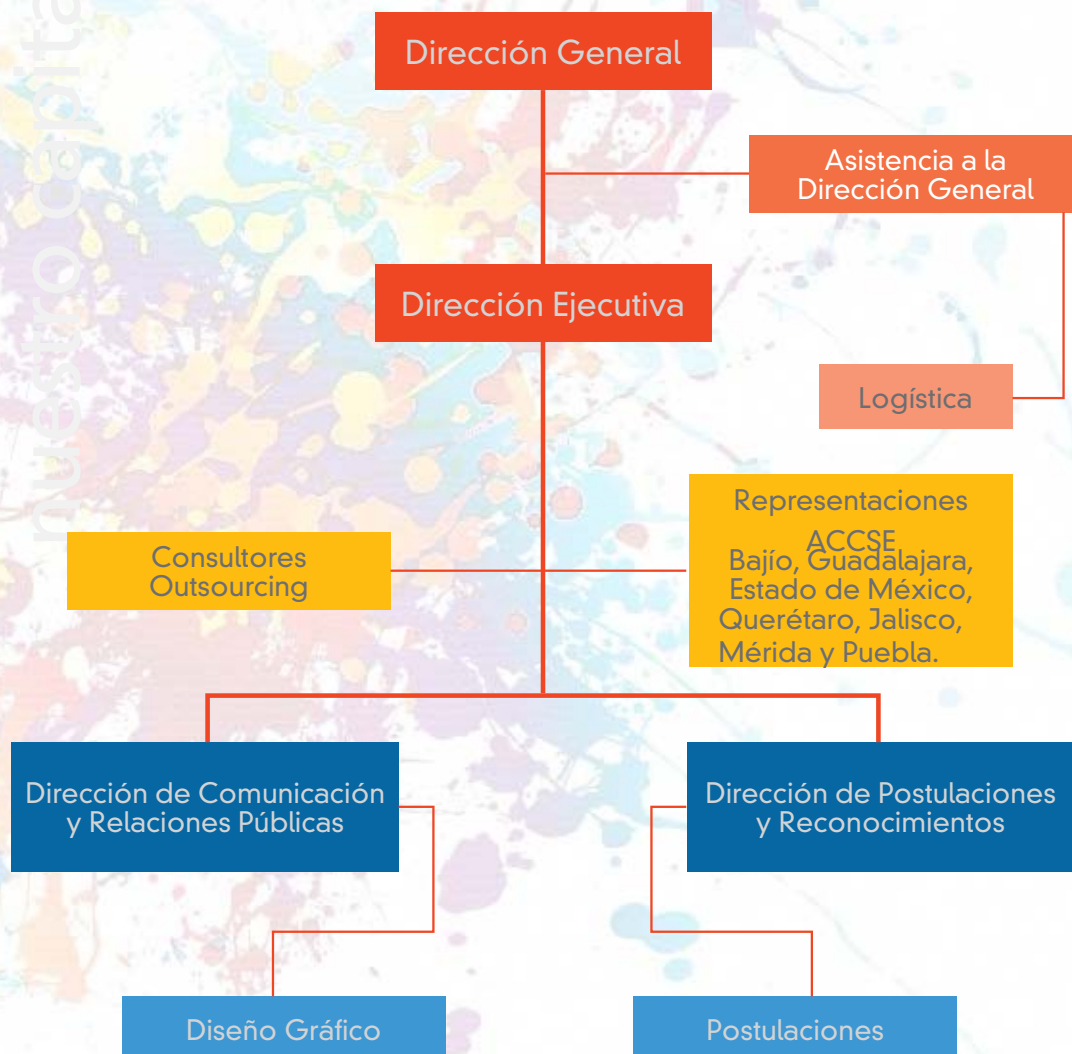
nuestro capital

Dirección General

Asistencia a la Dirección General

Dirección Ejecutiva

Logística

Consultores Outsourcing

Representaciones ACCSE Bajío, Guadalajara, Estado de México, Querétaro, Jalisco, Mérida y Puebla.

Dirección de Comunicación y Relaciones Públicas

Dirección de Postulaciones y Reconocimientos

Diseño Gráfico

Postulaciones